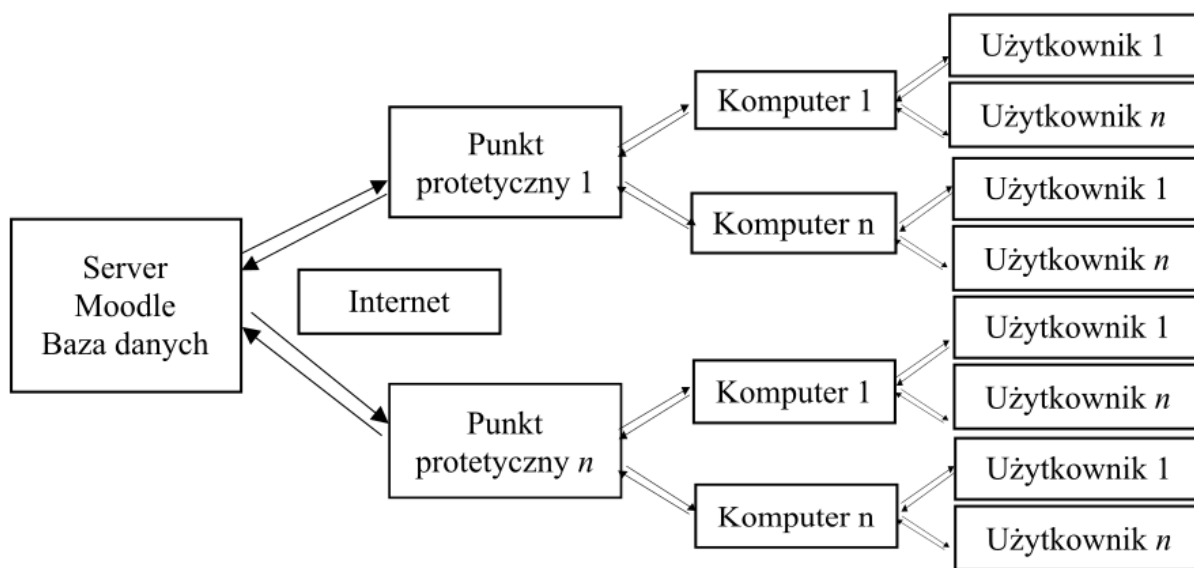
Server
Moodle
Baza danych

Internet

Punkt
protetyczny 1

Komputer 1

Użytkownik 1

Użytkownik *n*

Komputer n

Użytkownik 1

Użytkownik *n*

Punkt
protetyczny *n*

Komputer 1

Użytkownik 1

Użytkownik *n*

Komputer n

Użytkownik 1

Użytkownik *n*